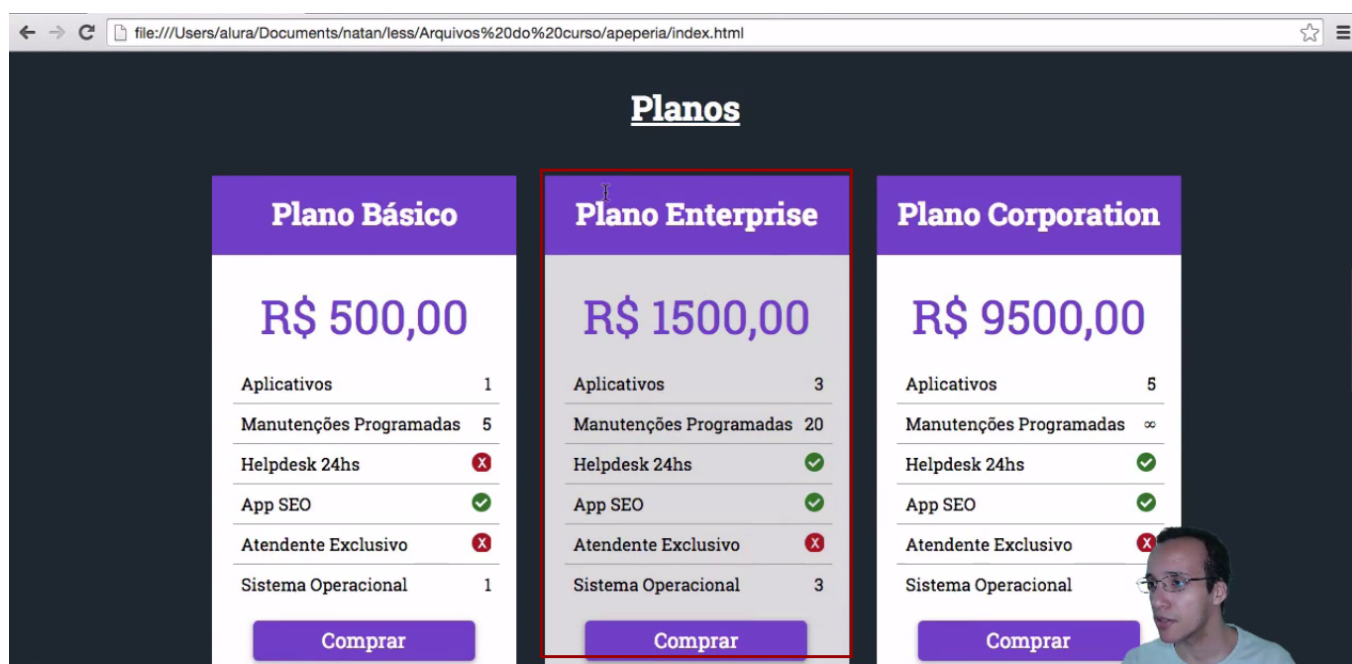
file:///Users/alura/Documents/natan/less/Arquivos%20do%20curso/apeperia/index.html

Planos

Plano Básico

R$ 500,00

| Aplicativos | 1 |
|---|---|
| Manutenções Programadas | 5 |
| Helpdesk 24hs | |
| App SEO | |
| Atendente Exclusivo | |
| Sistema Operacional | 1 |

Comprar

Plano Enterprise

R$ 1500,00

| Aplicativos | 3 |
|---|---|
| Manutenções Programadas | 20 |
| Helpdesk 24hs | |
| App SEO | |
| Atendente Exclusivo | |
| Sistema Operacional | 3 |

Comprar

Plano Corporation

R$ 9500,00

| Aplicativos | 5 |
|---|---|
| Manutenções Programadas | $\infty$ |
| Helpdesk 24hs | |
| App SEO | |
| Atendente Exclusivo | |
| Sistema Operacional | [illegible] |

Comprar